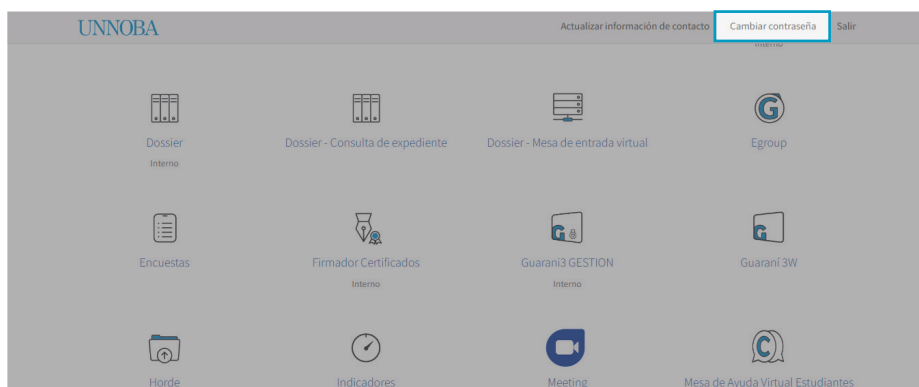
UNNOBA

Actualizar información de contacto Cambiar contraseña Salir

Interno

Dossier
Interno

Dossier - Consulta de expediente

Dossier - Mesa de entrada virtual

Egroup

Encuestas

Firmador Certificados
Interno

Guarani3 GESTION
Interno

Guaraní 3W

Horde

Indicadores

Meeting

Mesa de Ayuda Virtual Estudiantes